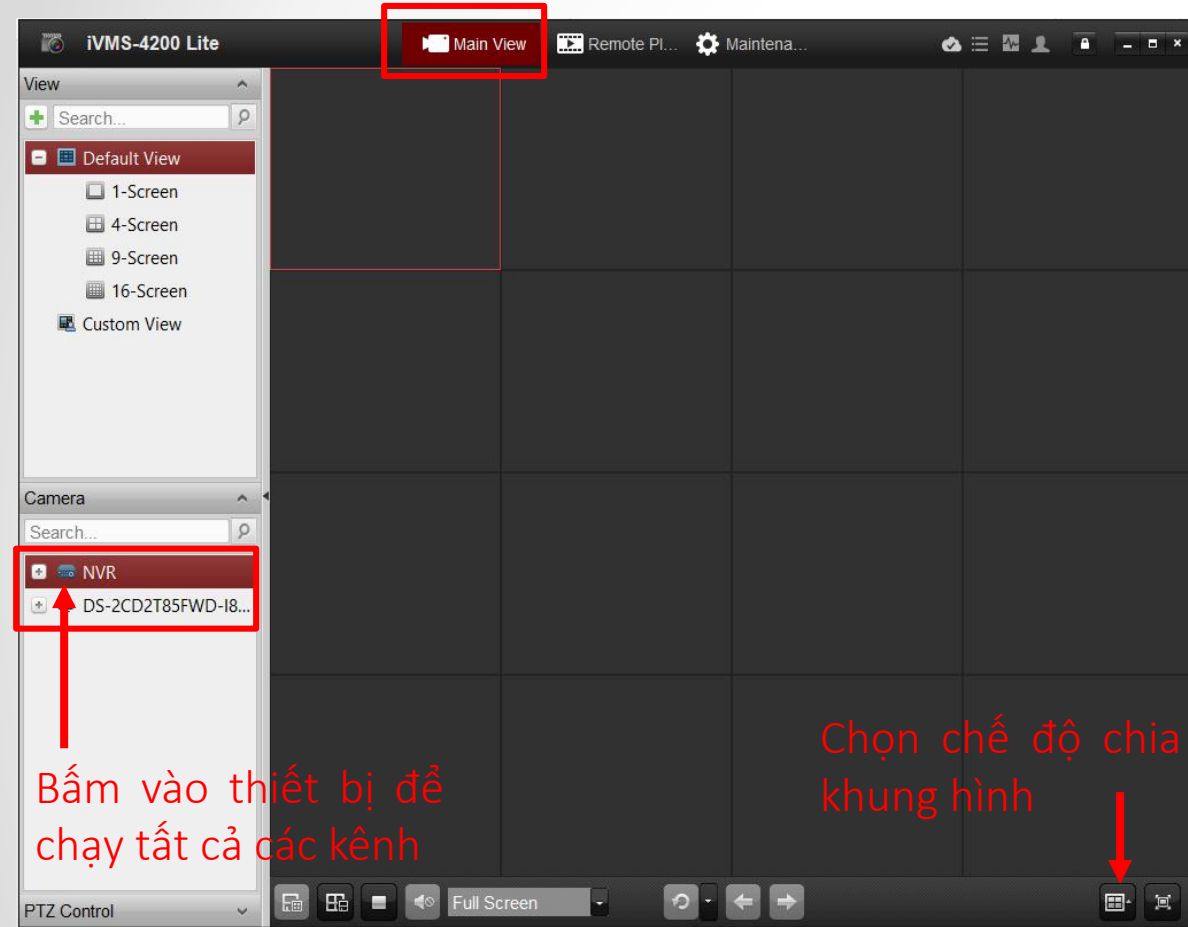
iVMS-4200 Lite

Main View

Remote Pl...

Maintena...

View

Search...

Default View

1-Screen

4-Screen

9-Screen

16-Screen

Custom View

Camera

Search...

NVR

DS-2CD2T85FWD-I8...

Bấm vào thiết bị để chạy tất cả các kênh

Chọn chế độ chia khung hình

PTZ Control

Full Screen